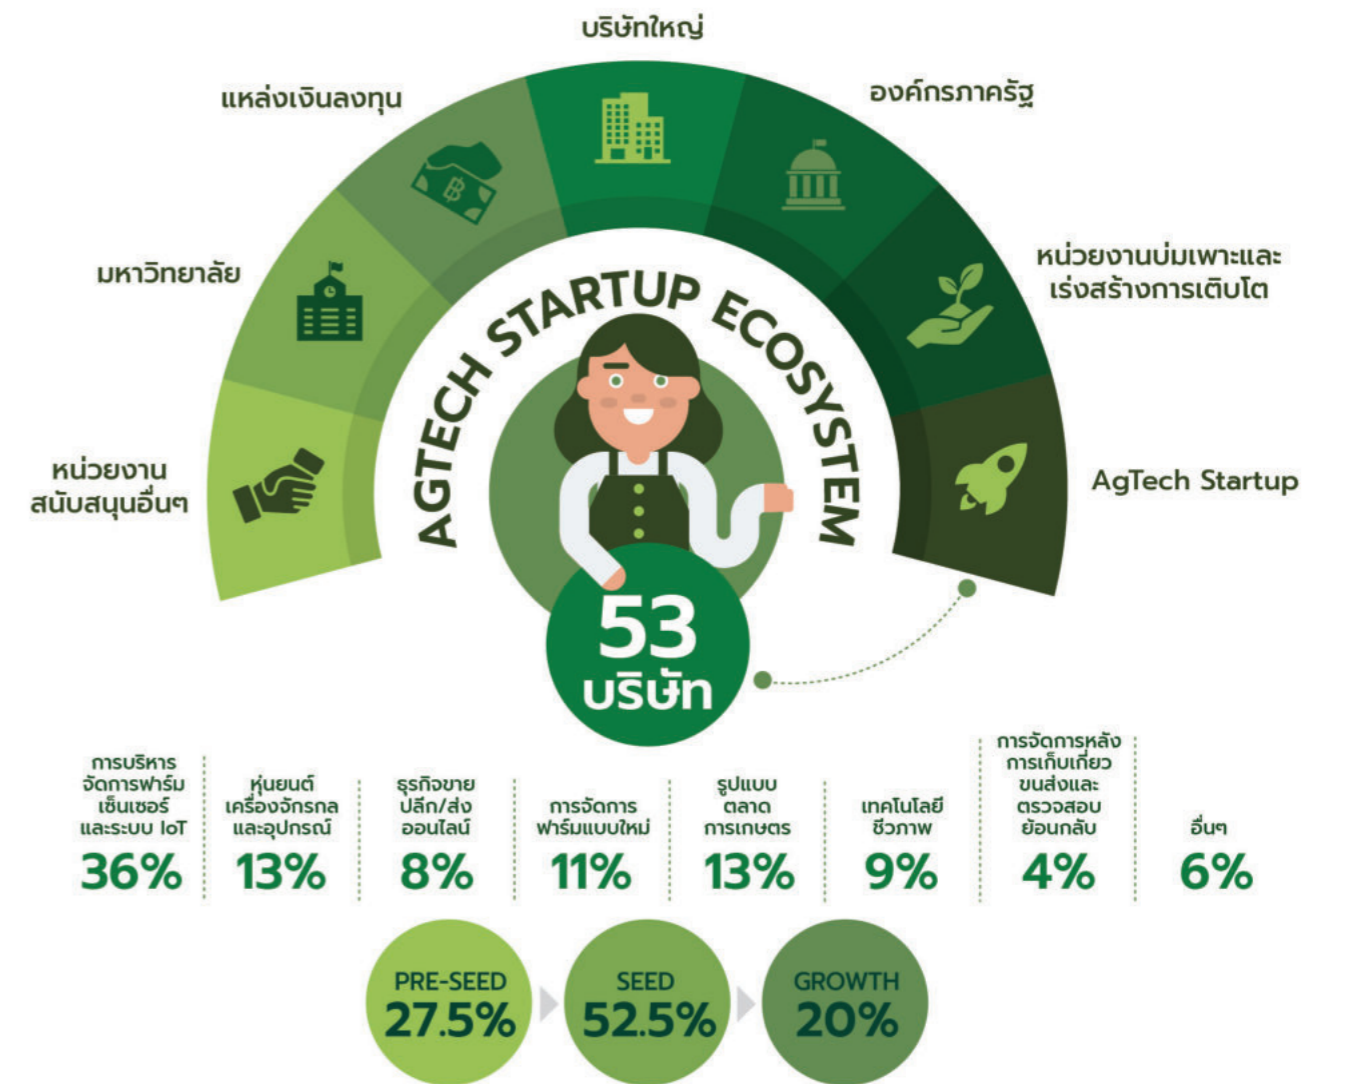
บริษัทใหญ่

แหล่งเงินลงทุน

องค์กรภาครัฐ

มหาวิทยาลัย

หน่วยงานบ่มเพาะและเร่งสร้างการเติบโต

หน่วยงานสนับสนุนอื่นๆ

AgTech Startup

AGTECH STARTUP ECOSYSTEM

53 บริษัท

| การบริหารจัดการฟาร์ม เซ็นเซอร์ และระบบ IoT | หุ่นยนต์ เครื่องจักรกล และอุปกรณ์ | ธุรกิจขายปลีก/ส่ง ออนไลน์ | การจัดการ ฟาร์มแบบใหม่ | รูปแบบ ตลาด การเกษตร | เทคโนโลยี ชีวภาพ | การจัดการหลัง การเก็บเกี่ยว ขนส่งและ ตรวจสอบ ย้อนกลับ | อื่นๆ |
|---|---|---|---|---|---|---|---|
| 36% | 13% | 8% | 11% | 13% | 9% | 4% | 6% |

PRE-SEED 27.5%

SEED 52.5%

GROWTH 20%